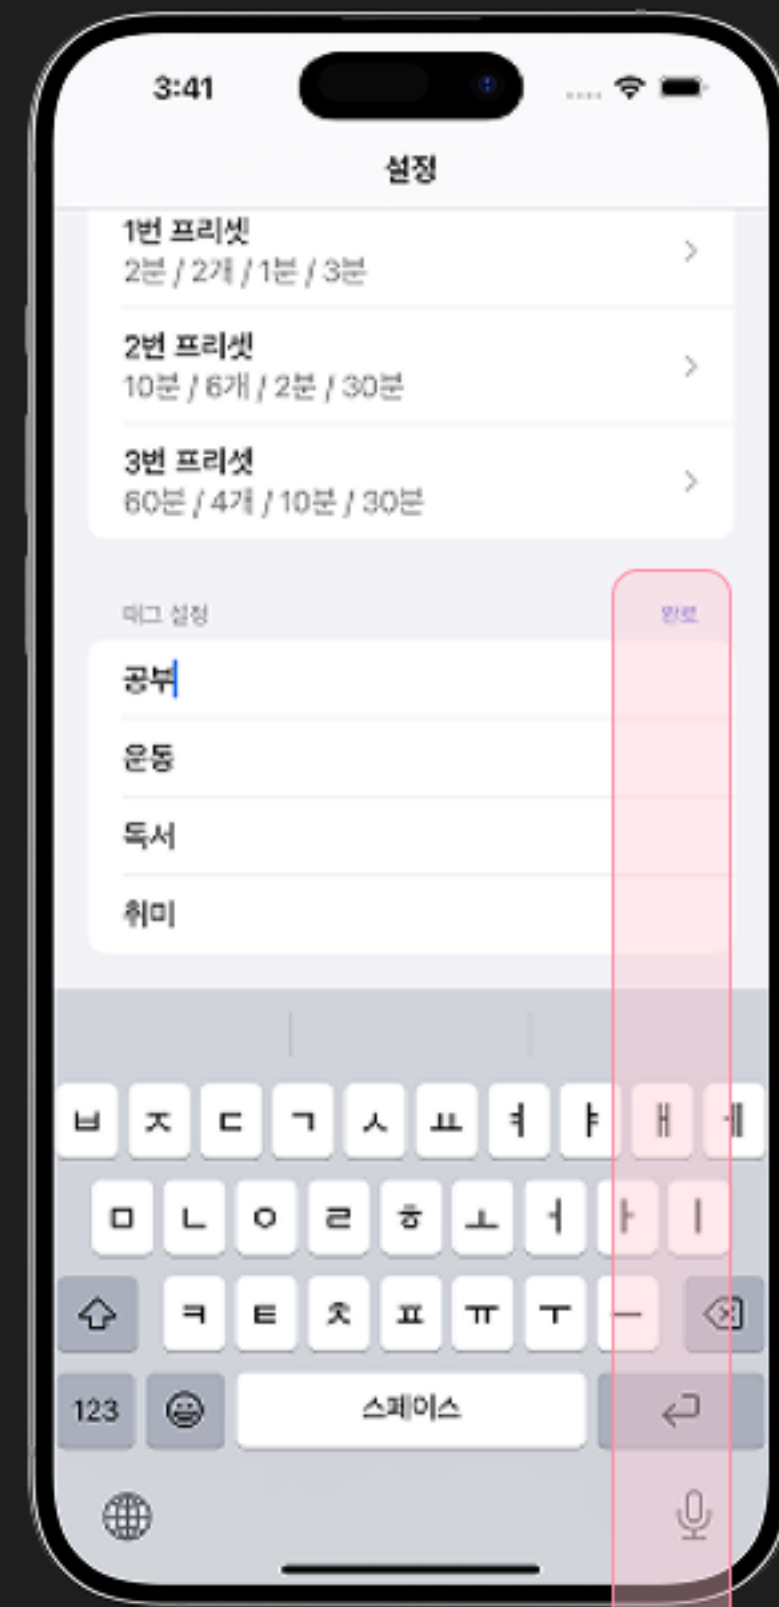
3:41

설정

1번 프리셋
2분 / 2개 / 1분 / 3분

2번 프리셋
10분 / 6개 / 2분 / 30분

3번 프리셋
60분 / 4개 / 10분 / 30분

태그 설정 완료

공부

운동

독서

취미

ㅂ ㅈ ㄷ ㄱ ㅅ ㅛ ㅕ ㅑ ㅐ ㅔ

ㅁ ㄴ ㅇ ㄹ ㅎ ㅗ ㅓ ㅏ ㅣ

ㅋ ㅌ ㅊ ㅍ ㅠ ㅜ ㅡ

123 스페이스